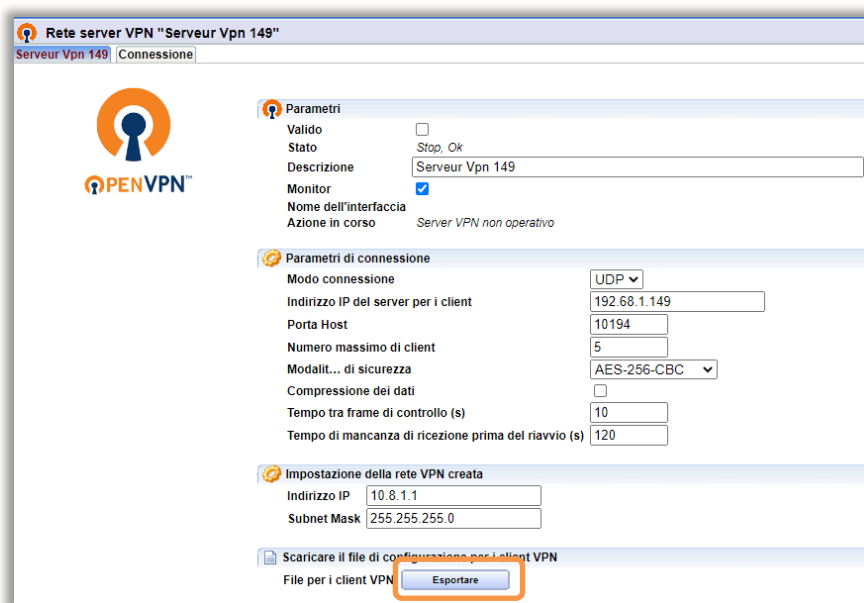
Rete server VPN "Serveur Vpn 149"

Serveur Vpn 149 Connessione

OPENVPN™

Parametri

| | |
|---|---|
| Valido | |
| Stato | Stop, Ok |
| Descrizione | Serveur Vpn 149 |
| Monitor | |
| Nome dell'interfaccia | |
| Azione in corso | Server VPN non operativo |

Parametri di connessione

| | |
|---|---|
| Modo connessione | UDP |
| Indirizzo IP del server per i client | 192.68.1.149 |
| Porta Host | 10194 |
| Numero massimo di client | 5 |
| Modalit... di sicurezza | AES-256-CBC |
| Compressione dei dati | |
| Tempo tra frame di controllo (s) | 10 |
| Tempo di mancanza di ricezione prima del riavvio (s) | 120 |

Impostazione della rete VPN creata

| | |
|---|---|
| Indirizzo IP | 10.8.1.1 |
| Subnet Mask | 255.255.255.0 |

Scaricare il file di configurazione per i client VPN

File per i client VPN Esportare